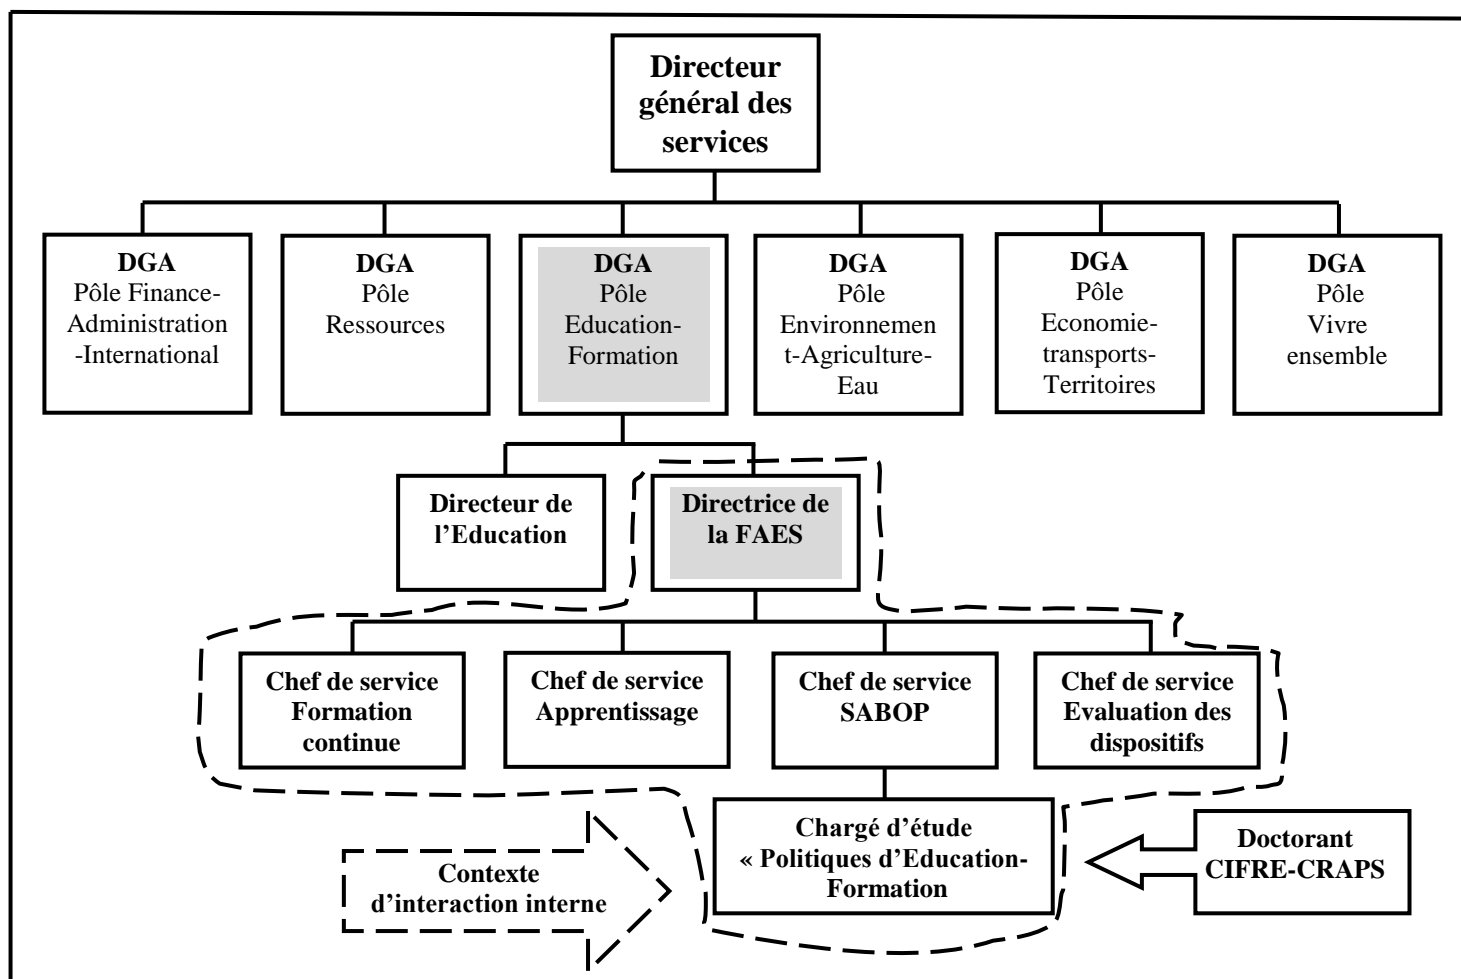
Directeur général des services

DGA
Pôle Finance-Administration-International

DGA
Pôle Ressources

DGA
Pôle Education-Formation

DGA
Pôle Environnement-Agriculture-Eau

DGA
Pôle Economie-transports-Territoires

DGA
Pôle Vivre ensemble

Directeur de l'Education

Directrice de la FAES

Chef de service Formation continue

Chef de service Apprentissage

Chef de service SABOP

Chef de service Evaluation des dispositifs

Chargé d'étude « Politiques d'Education-Formation

Contexte d'interaction interne

Doctorant CIFRE-CRAPS